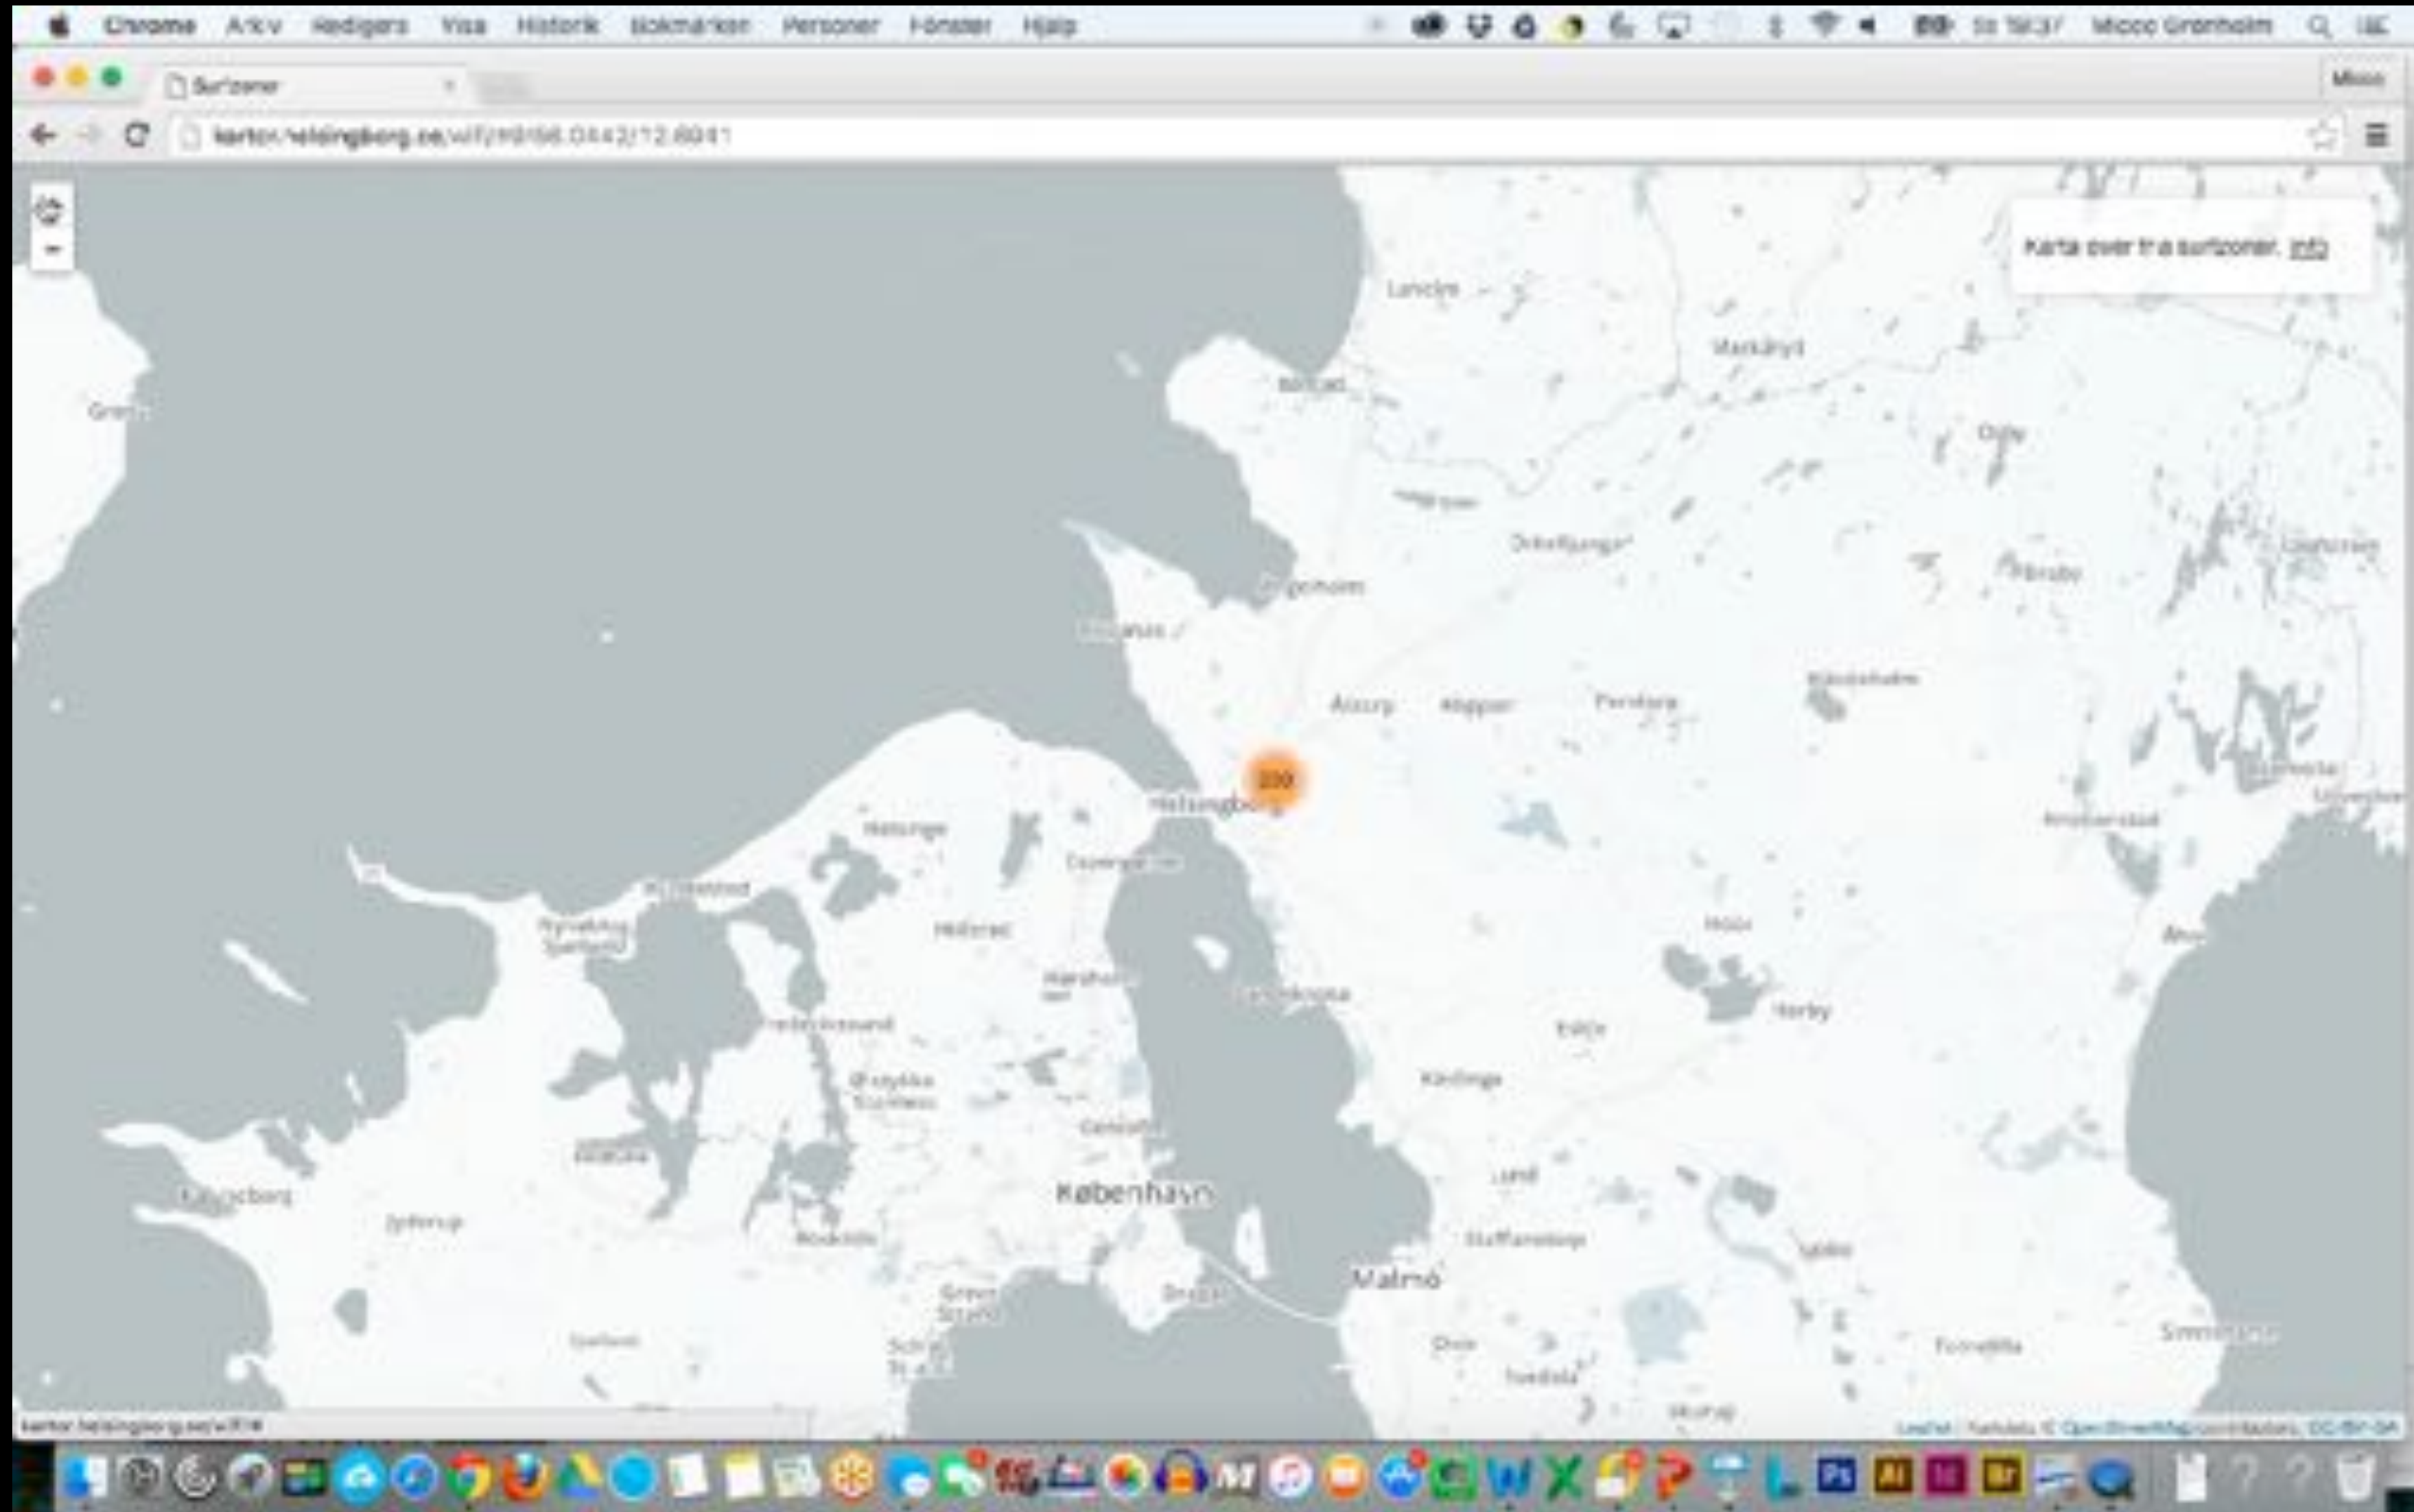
Chrome Arkiv Redigera Visa Historik Bokmärken Personer Fönster Hjälp

Surfzoner

kartor.helsingborg.se/wifi/#9/56.0443/12.6041

Mikko

Karta över fria surfzoner. Info

Laholm
Markaryd
Båstad
Osby
Ängelholm
Höganäs
Klippan
Åstorp
Perstorp
Hässleholm
Helsingborg
Helsingør
Hillerød
Frederikssund
Landskrona
Höör
Hörby
Eslöv
Kävlinge
Lund
København
Malmö
Staffanstorp
Kristianstad
Holbæk
Roskilde
Trelleborg

209

kartor.helsingborg.se/wifi/#

Leaflet | Kartdata © OpenStreetMap contributors, CC-BY-SA